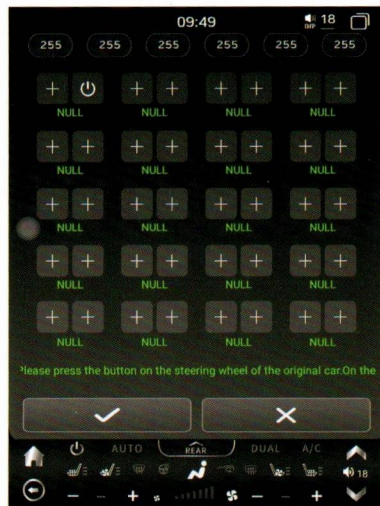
09:49

18
OFF

255 255 255 255 255 255

+ ⏻
NULL

+ +
NULL

+ +
NULL

+ +
NULL

+ +
NULL

+ +
NULL

+ +
NULL

+ +
NULL

+ +
NULL

+ +
NULL

+ +
NULL

+ +
NULL

+ +
NULL

+ +
NULL

+ +
NULL

+ +
NULL

+ +
NULL

+ +
NULL

+ +
NULL

+ +
NULL

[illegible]lease press the button on the steering wheel of the original car.On the

✓ ✕

AUTO REAR DUAL A/C

18

− + − +